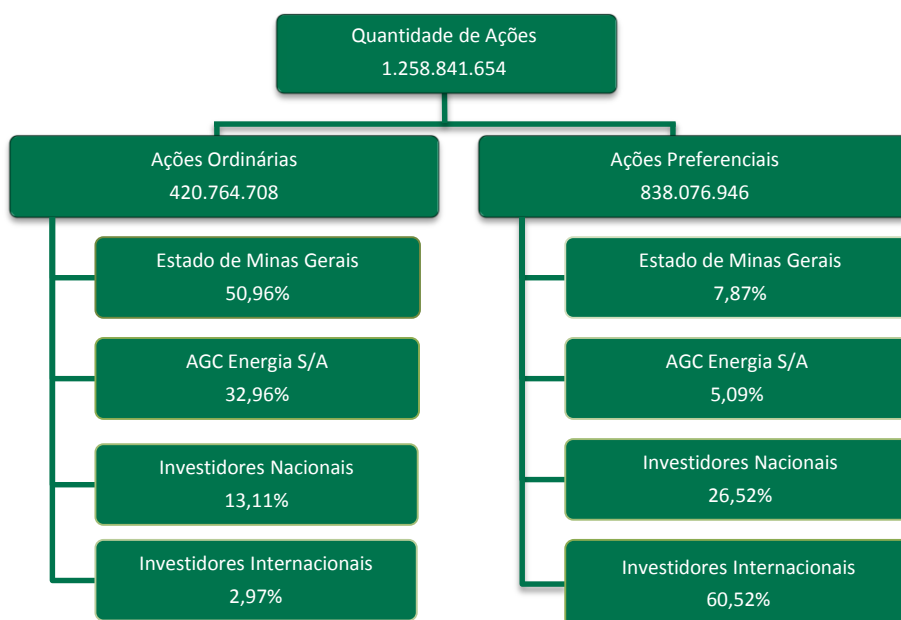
Quantidade de Ações
1.258.841.654

Ações Ordinárias
420.764.708

Estado de Minas Gerais
50,96%

AGC Energia S/A
32,96%

Investidores Nacionais
13,11%

Investidores Internacionais
2,97%

Ações Preferenciais
838.076.946

Estado de Minas Gerais
7,87%

AGC Energia S/A
5,09%

Investidores Nacionais
26,52%

Investidores Internacionais
60,52%